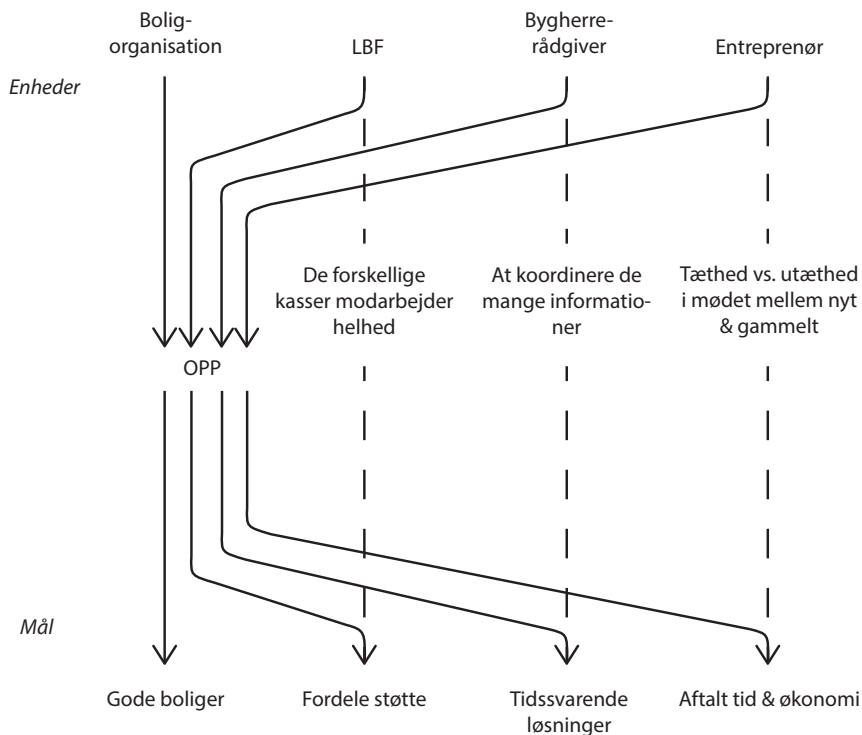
Boligorganisation

LBF

Bygherrerådgiver

Entreprenør

Enheder

De forskellige kasser modarbejder helhed

At koordinere de mange informationer

Tæthed vs. utæthed i mødet mellem nyt & gammelt

OPP

Mål

Gode boliger

Fordele støtte

Tidssvarende løsninger

Aftalt tid & økonomi